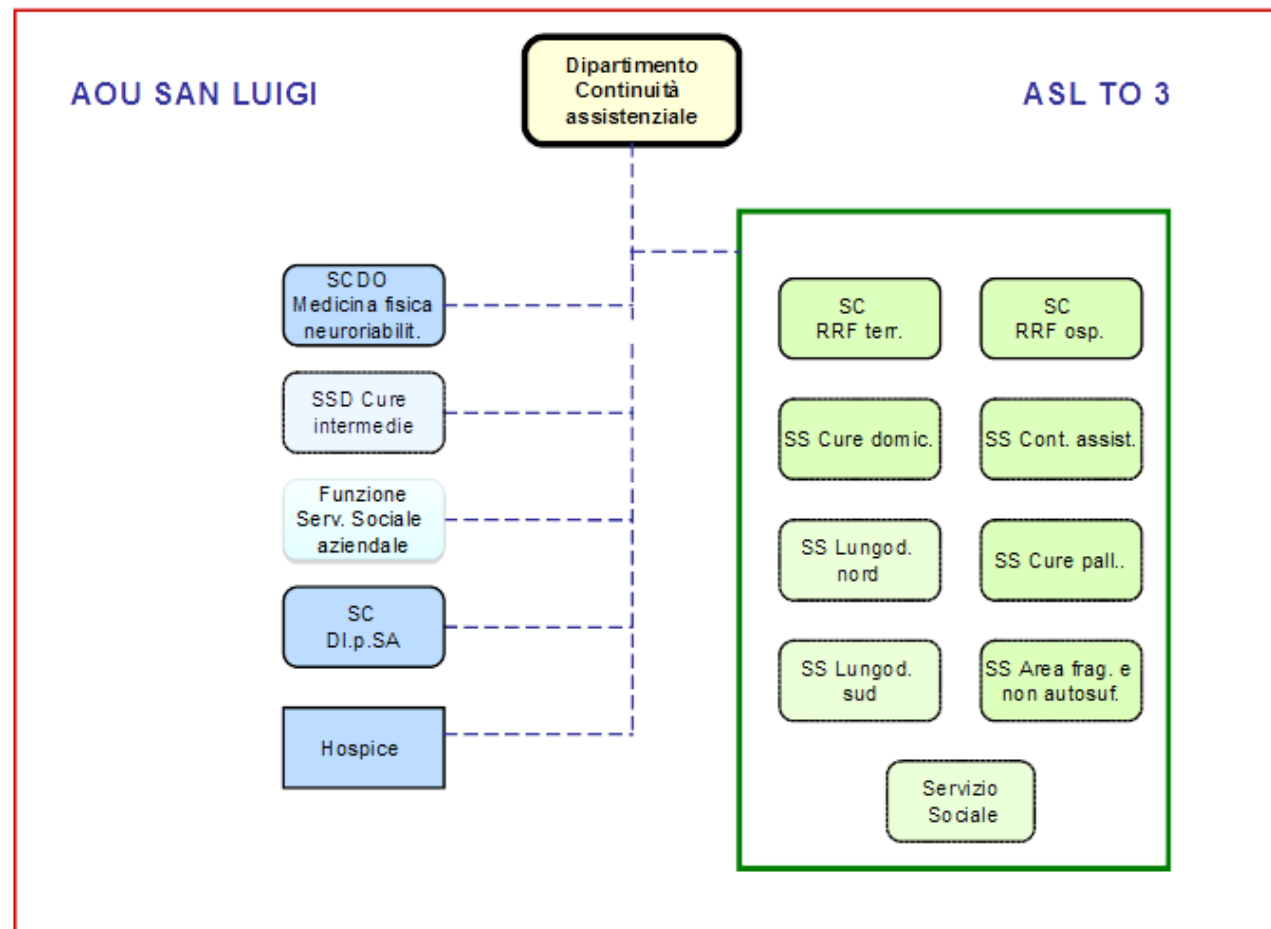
AOU SAN LUIGI

Dipartimento Continuità assistenziale

ASL TO 3

SCDO Medicina fisica neuroriabilit.

SSD Cure intermedie

Funzione Serv. Sociale aziendale

SC DI.p.SA

Hospice

SC RRF terr.

SC RRF osp.

SS Cure domic.

SS Cont. assist.

SS Lungod. nord

SS Cure pall..

SS Lungod. sud

SS Area frag. e non autosuf.

Servizio Sociale